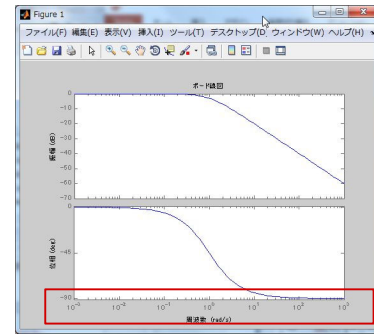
Figure 1

ファイル(F) 編集(E) 表示(V) 挿入(I) ツール(T) デスクトップ(D) ウィンドウ(W) ヘルプ(H)

ボード線図

0
-10
-20
-30
-40
-50
-60
-70

振幅 (dB)

0

-45

-90

位相 (deg)

$10^{-3}$ $10^{-2}$ $10^{-1}$ $10^{0}$ $10^{1}$ $10^{2}$ $10^{3}$

周波数 (rad/s)